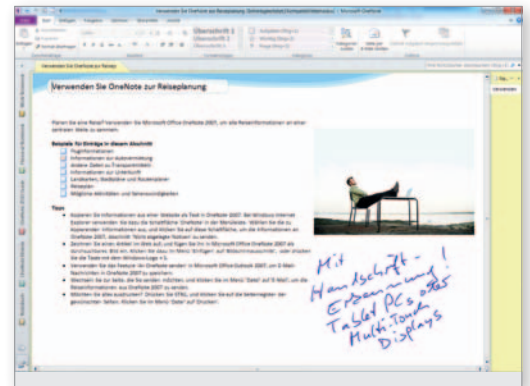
Verwenden Sie OneNote zur Reiseplanung

Verwenden Sie OneNote zur Reiseplanung

Planen Sie eine Reise? Verwenden Sie Microsoft Office OneNote 2007, um alle Reiseinformationen an einer zentralen Stelle zu sammeln.

Beispiele für Einträge in diesem Abschnitt

Fluginformationen
Informationen zur Autovermietung
Andere Daten zu Transportmitteln
Informationen zur Unterkunft
Landkarten, Reiseziele und Routenpläne
Reisepläne
Mögliche Aktivitäten und Sehenswürdigkeiten

Tipps

Mit Handschrift-Erkennung! Tablet PCs bzw. Multi-Touch Displays